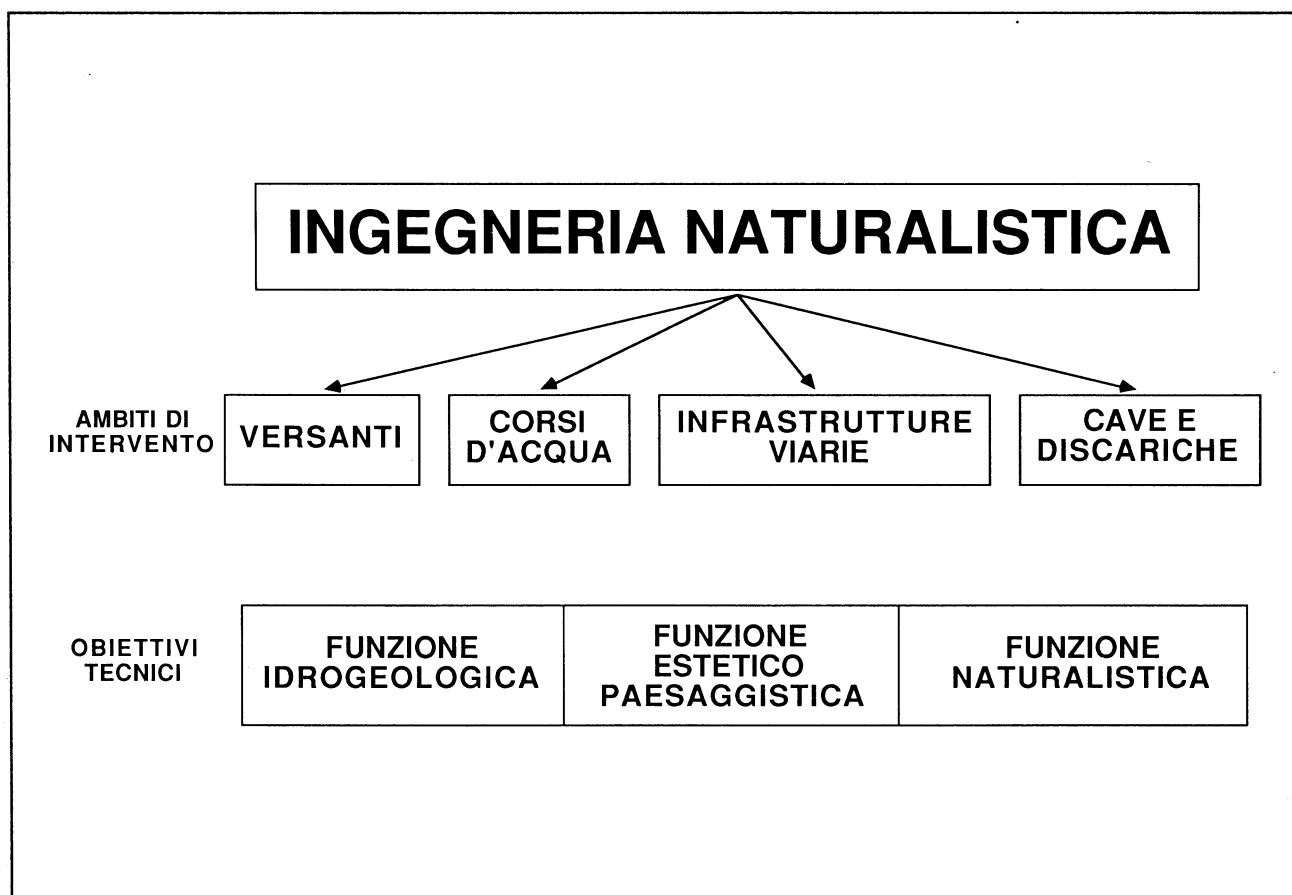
INGEGNERIA NATURALISTICA

AMBITI DI INTERVENTO

VERSANTI

CORSI D'ACQUA

INFRASTRUTTURE VIARIE

CAVE E DISCARICHE

OBIETTIVI TECNICI

| FUNZIONE IDROGEOLOGICA | FUNZIONE ESTETICO PAESAGGISTICA | FUNZIONE NATURALISTICA |
|---|---|---|